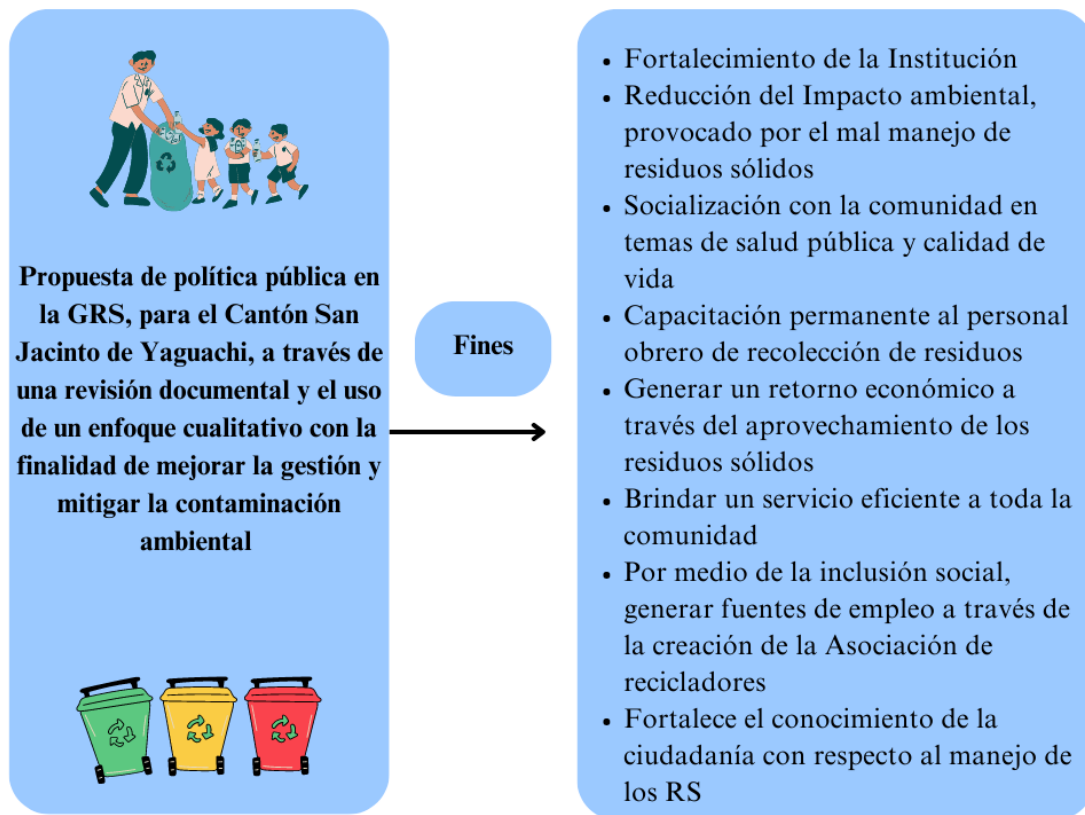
Propuesta de política pública en la GRS, para el Cantón San Jacinto de Yaguachi, a través de una revisión documental y el uso de un enfoque cualitativo con la finalidad de mejorar la gestión y mitigar la contaminación ambiental

Fines

- Fortalecimiento de la Institución
- Reducción del Impacto ambiental, provocado por el mal manejo de residuos sólidos
- Socialización con la comunidad en temas de salud pública y calidad de vida
- Capacitación permanente al personal obrero de recolección de residuos
- Generar un retorno económico a través del aprovechamiento de los residuos sólidos
- Brindar un servicio eficiente a toda la comunidad
- Por medio de la inclusión social, generar fuentes de empleo a través de la creación de la Asociación de recicladores
- Fortalece el conocimiento de la ciudadanía con respecto al manejo de los RS